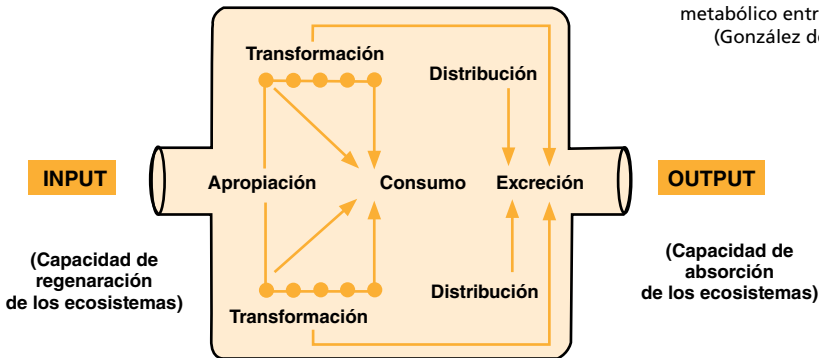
metabólico entr
(González de

Transformación

Distribución

INPUT

Apropiación

Consumo

Excreción

OUTPUT

(Capacidad de regenaración de los ecosistemas)

(Capacidad de absorción de los ecosistemas)

Distribución

Transformación